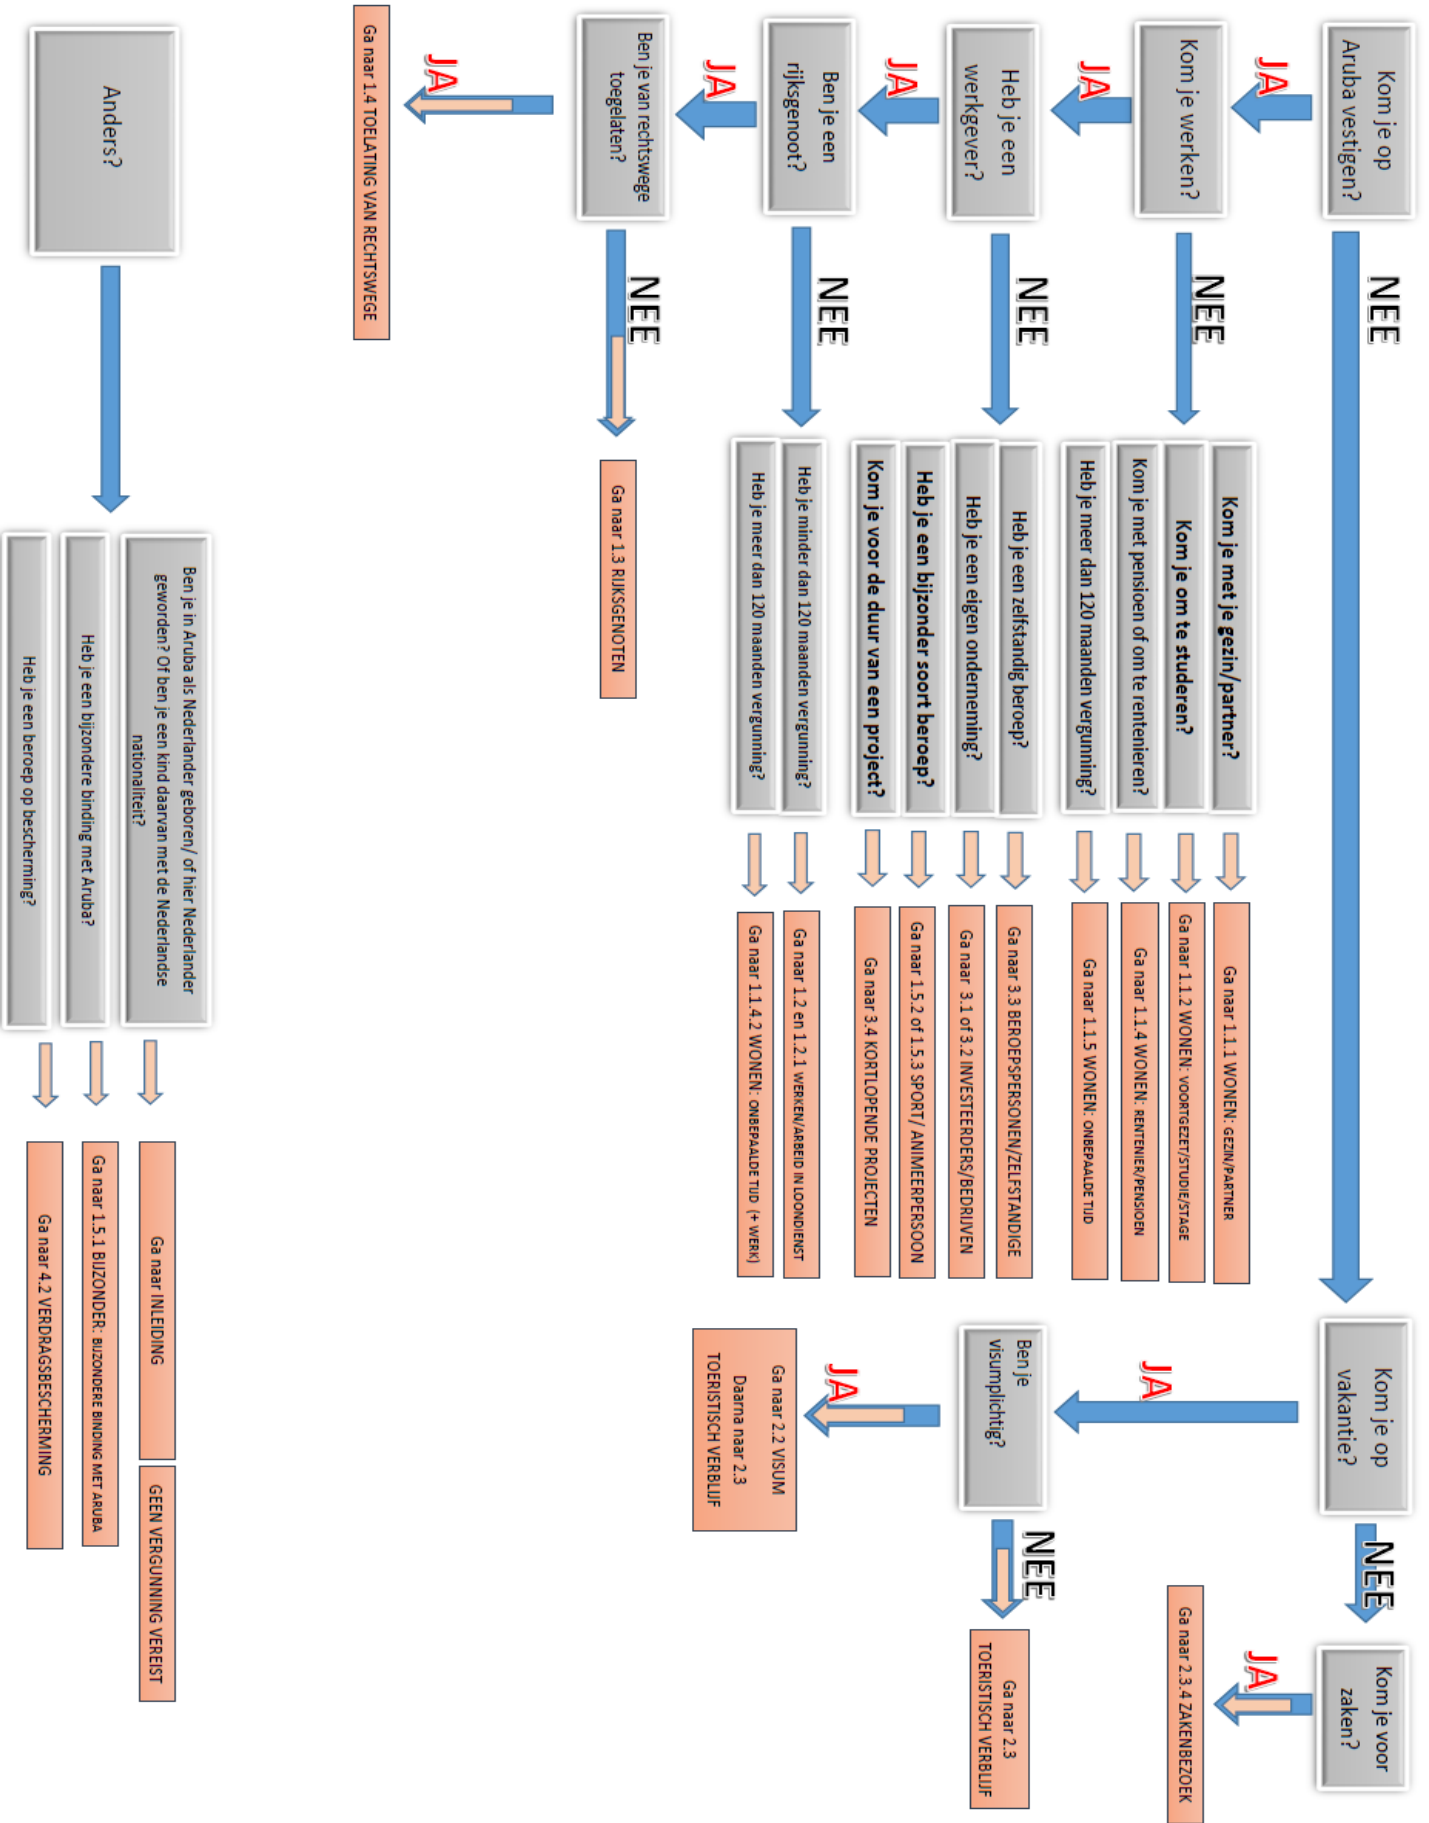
Kom je op Aruba vestigen?

JA

Kom je werken?

JA

Heb je een werkgever?

JA

Ben je een rijksgenoot?

JA

Ben je van rechtswege toegelaten?

JA

Ga naar 1.4 TOELATING VAN RECHTSWEGE

NEE

Ga naar 1.3 RIJKSGENOTEN

NEE

Heb je minder dan 120 maanden vergunning?

Ga naar 1.2 en 1.2.1 WERKEN/ARBEID IN LOONDIENST

Heb je meer dan 120 maanden vergunning?

Ga naar 1.1.4.2 WONEN: ONBEPAALDE TIJD (+ WERK)

NEE

Heb je een zelfstandig beroep?

Ga naar 3.3 BEROEPSPERSONEN/ZELFSTANDIGE

Heb je een eigen onderneming?

Ga naar 3.1 of 3.2 INVESTEERDERS/BEDRIJVEN

Heb je een bijzonder soort beroep?

Ga naar 1.5.2 of 1.5.3 SPORT/ ANIMEERPERSOON

Kom je voor de duur van een project?

Ga naar 3.4 KORTLOPENDE PROJECTEN

NEE

Kom je met je gezin/partner?

Ga naar 1.1.1 WONEN: GEZIN/PARTNER

Kom je om te studeren?

Ga naar 1.1.2 WONEN: VOORTGEZET/STUDIE/STAGE

Kom je met pensioen of om te rentenieren?

Ga naar 1.1.4 WONEN: RENTENIER/PENSIOEN

Heb je meer dan 120 maanden vergunning?

Ga naar 1.1.5 WONEN: ONBEPAALDE TIJD

NEE

Kom je op vakantie?

JA

Ben je visumplichtig?

JA

Ga naar 2.2 VISUM Daarna naar 2.3 TOERISTISCH VERBLIJF

NEE

Ga naar 2.3 TOERISTISCH VERBLIJF

NEE

Kom je voor zaken?

JA

Ga naar 2.3.4 ZAKENBEZOEK

Anders?

Ben je in Aruba als Nederlander geboren/ of hier Nederlander geworden? Of ben je een kind daarvan met de Nederlandse nationaliteit?

Ga naar INLEIDING

GEEN VERGUNNING VEREIST

Heb je een bijzondere binding met Aruba?

Ga naar 1.5.1 BIJZONDER: BIJZONDERE BINDING MET ARUBA

Heb je een beroep op bescherming?

Ga naar 4.2 VERDRAGSBESCHERMING